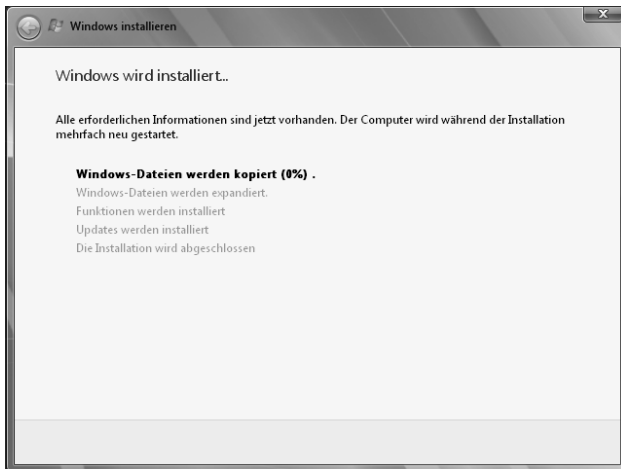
Windows installieren

Windows wird installiert...

Alle erforderlichen Informationen sind jetzt vorhanden. Der Computer wird während der Installation mehrfach neu gestartet.

Windows-Dateien werden kopiert (0%) .
Windows-Dateien werden expandiert.
Funktionen werden installiert
Updates werden installiert
Die Installation wird abgeschlossen